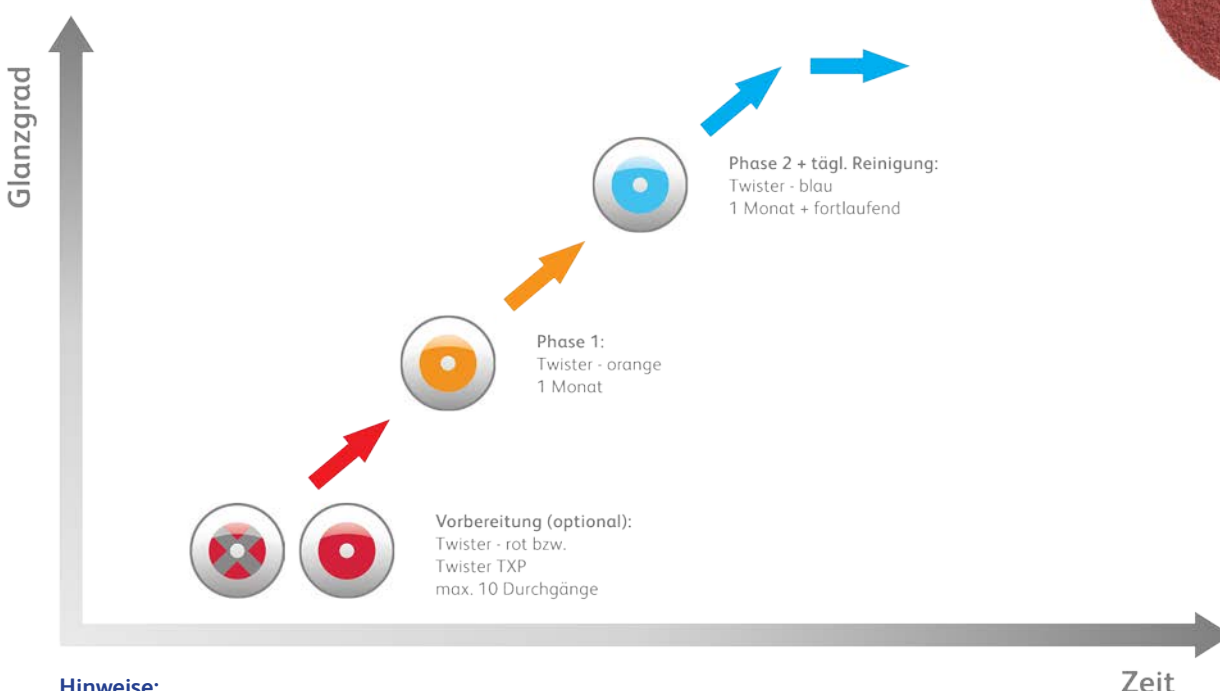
Glanzgrad

Phase 2 + tägl. Reinigung:
Twister - blau
1 Monat + fortlaufend

Phase 1:
Twister - orange
1 Monat

Vorbereitung (optional):
Twister - rot bzw.
Twister TXP
max. 10 Durchgänge

Zeit

Hinweise: